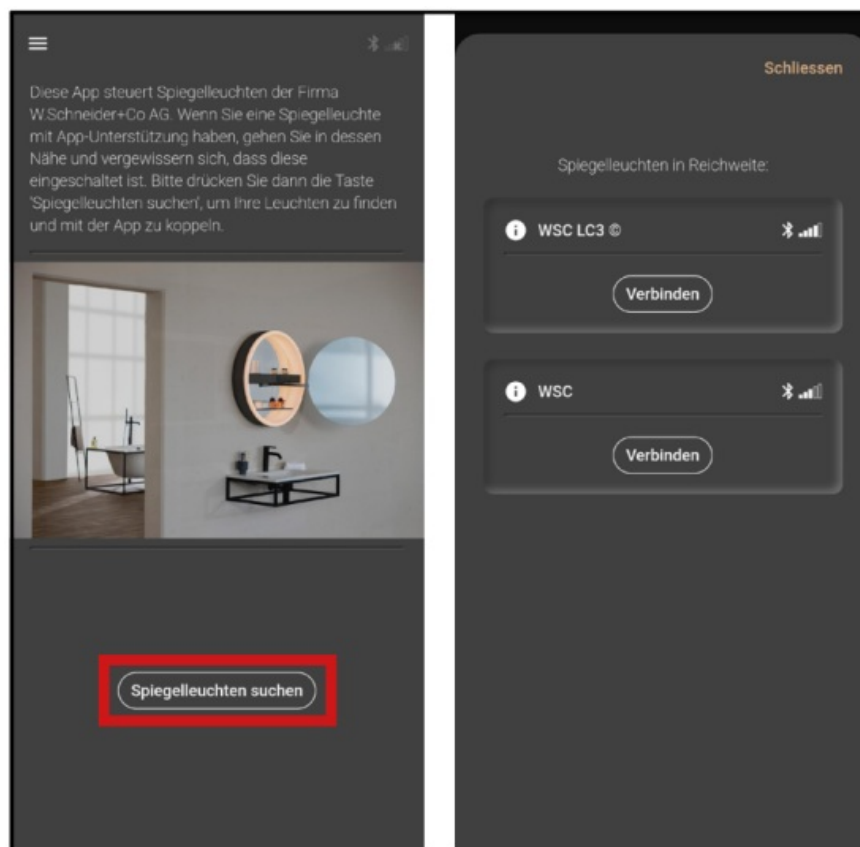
Diese App steuert Spiegelleuchten der Firma W.Schneider+Co AG. Wenn Sie eine Spiegelleuchte mit App-Unterstützung haben, gehen Sie in dessen Nähe und vergewissern sich, dass diese eingeschaltet ist. Bitte drücken Sie dann die Taste 'Spiegelleuchten suchen', um Ihre Leuchten zu finden und mit der App zu koppeln.

Spiegelleuchten suchen

Schliessen

Spiegelleuchten in Reichweite:

WSC LC3 ©

Verbinden

WSC

Verbinden